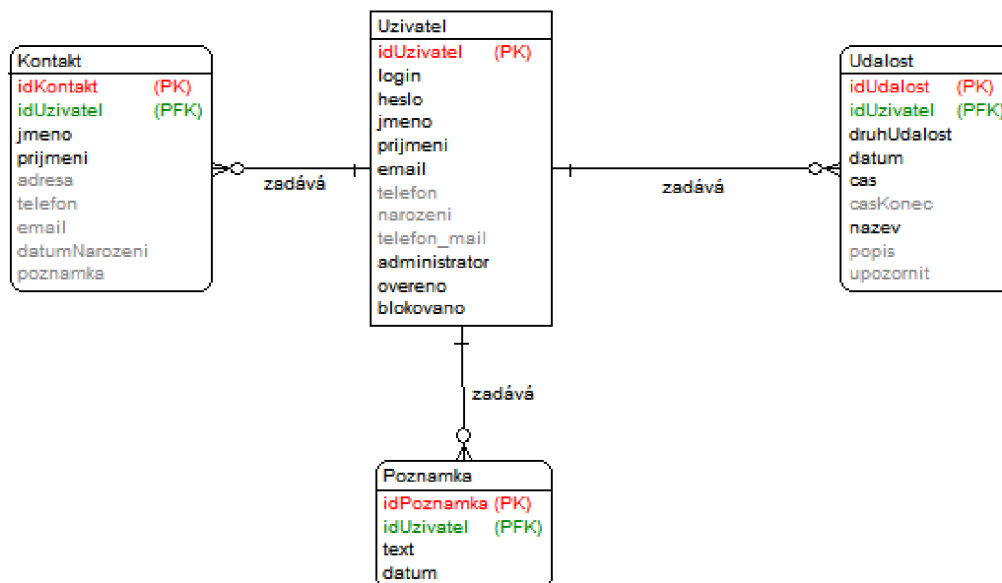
Kontakt
idKontakt (PK)
idUzivatel (PFK)
jmeno
prijmeni
adresa
telefon
email
datumNarozeni
poznamka

zadává

Uzivatel
idUzivatel (PK)
login
heslo
jmeno
prijmeni
email
telefon
narozeni
telefon_mail
administrator
overeno
blokovano

zadává

Udalost
idUdalost (PK)
idUzivatel (PFK)
druhUdalost
datum
cas
casKonec
nazev
popis
upozornit

zadává

Poznamka
idPoznamka (PK)
idUzivatel (PFK)
text
datum